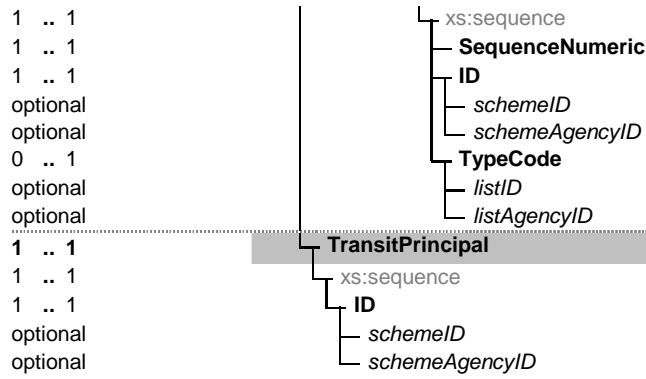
1 .. 1
1 .. 1
1 .. 1
optional
optional
0 .. 1
optional
optional

xs:sequence
SequenceNumeric
ID
schemeID
schemeAgencyID
TypeCode
listID
listAgencyID

1 .. 1
1 .. 1
1 .. 1
optional
optional

TransitPrincipal
xs:sequence
ID
schemeID
schemeAgencyID